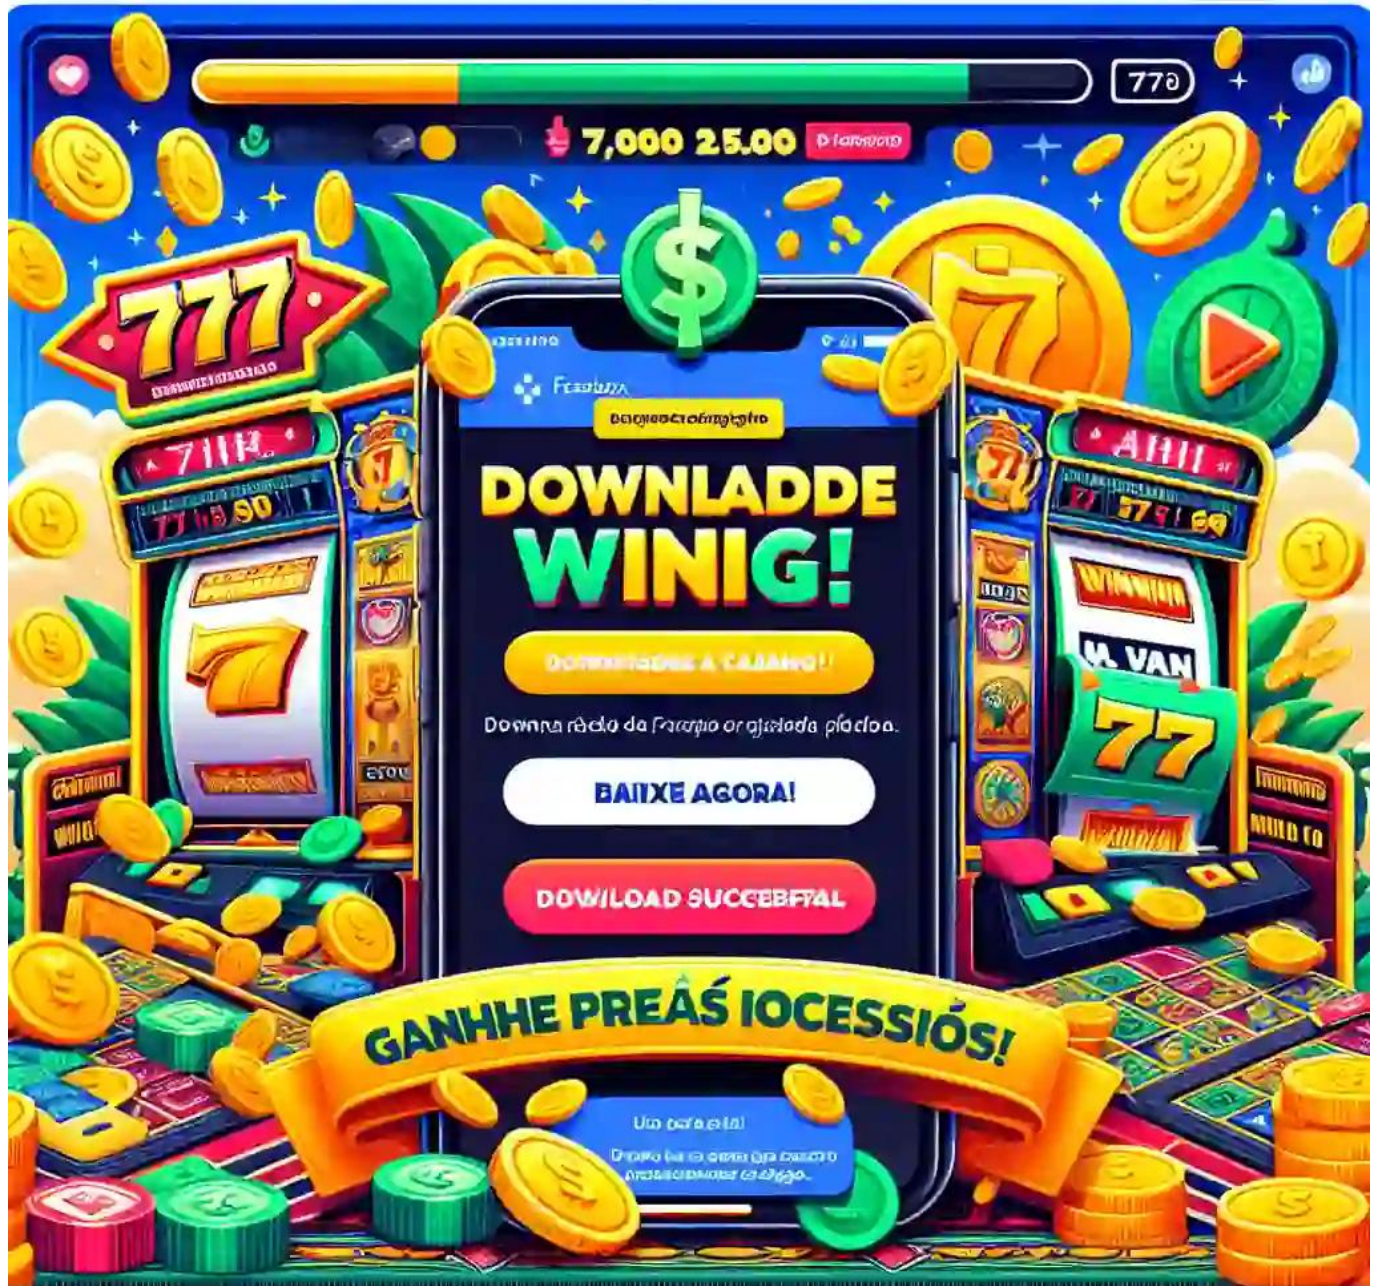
770

7,000 25.00 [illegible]

777

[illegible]

7 11 R

77 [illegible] 90

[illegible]

DOWNLADDE

WINIG!

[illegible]

Downna rácio da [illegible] orgiatada pilodoa.

BAIXE AGORA!

DOWILOAD SUCCEBFTAL

A 11 11

77 77 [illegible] 69

WINNUR

M. VAN

77

GANHHE PREAS IOCESSIÓS!

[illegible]

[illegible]